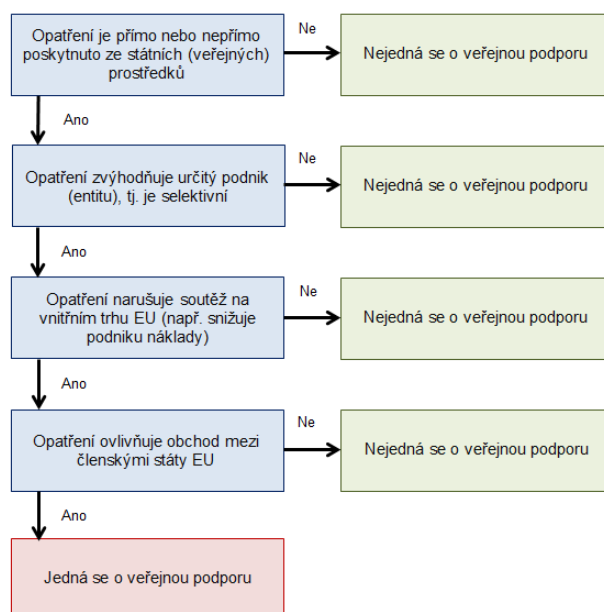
Opatření je přímo nebo nepřímo poskytnuto ze státních (veřejných) prostředků

Ne

Nejedná se o veřejnou podporu

Ano

Opatření zvýhodňuje určitý podnik (entitu), tj. je selektivní

Ne

Nejedná se o veřejnou podporu

Ano

Opatření narušuje soutěž na vnitřním trhu EU (např. snižuje podniku náklady)

Ne

Nejedná se o veřejnou podporu

Ano

Opatření ovlivňuje obchod mezi členskými státy EU

Ne

Nejedná se o veřejnou podporu

Ano

Jedná se o veřejnou podporu